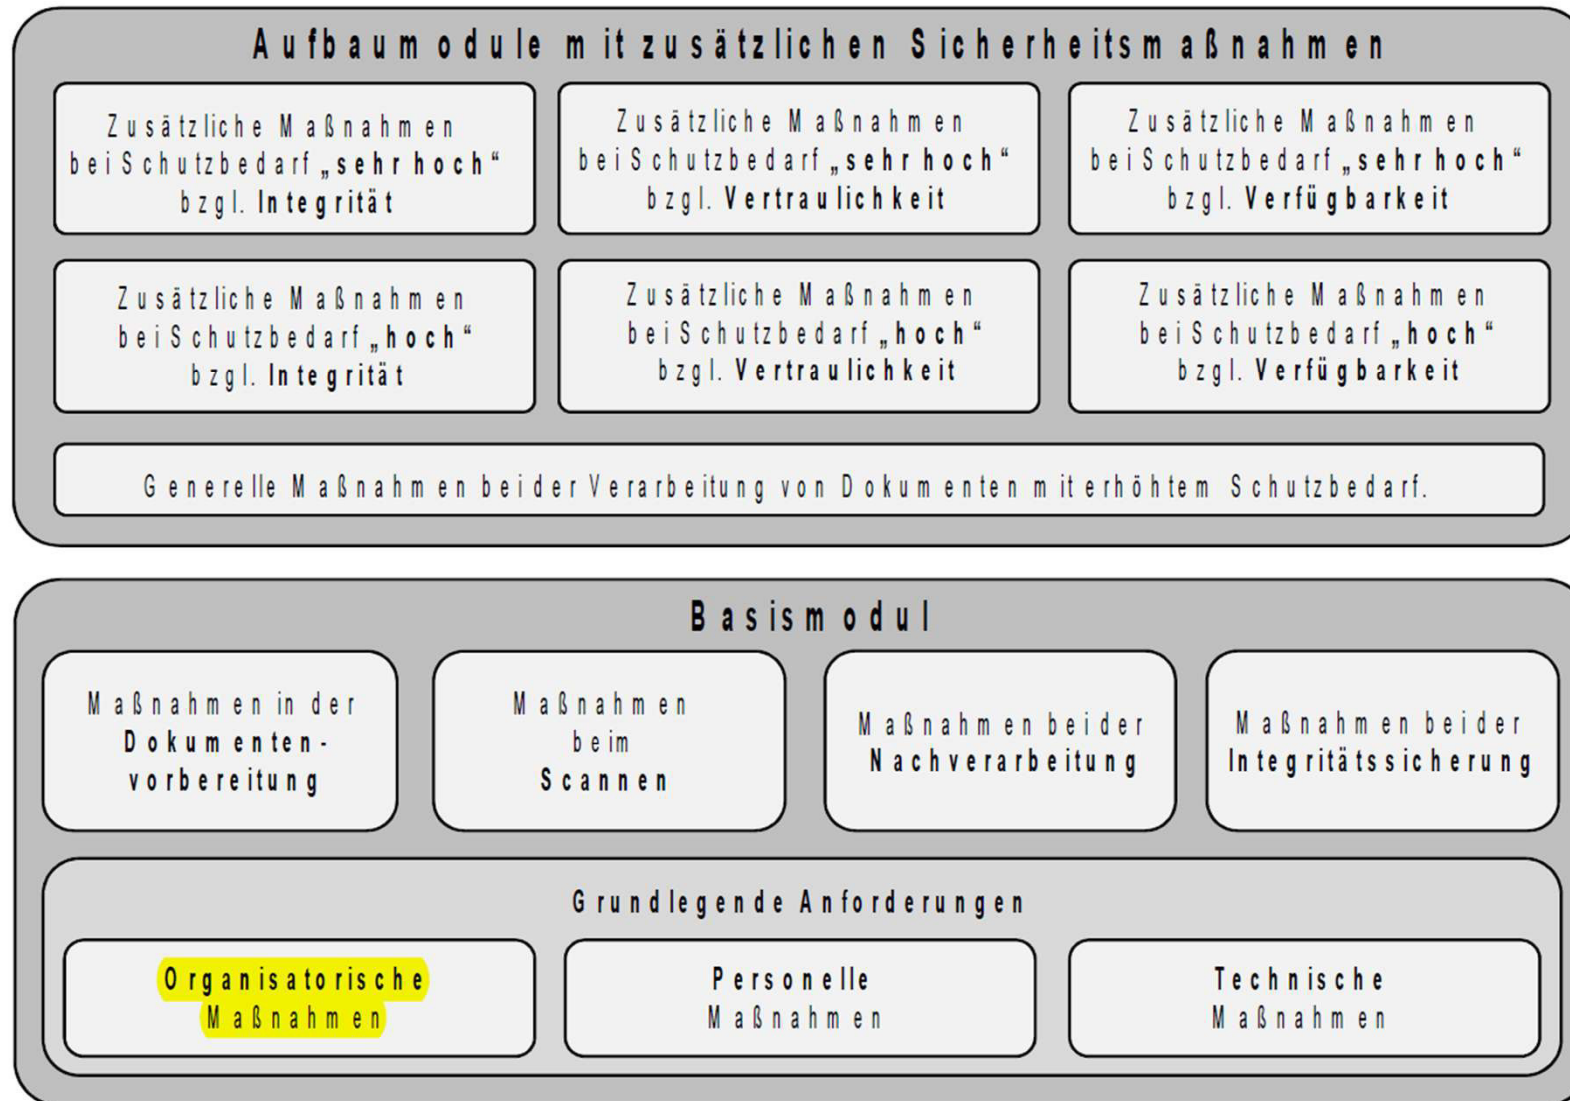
Aufbaumodule mit zusätzlichen Sicherheitsmaßnahmen

Zusätzliche Maßnahmen bei Schutzbedarf „sehr hoch“ bzgl. Integrität

Zusätzliche Maßnahmen bei Schutzbedarf „sehr hoch“ bzgl. Vertraulichkeit

Zusätzliche Maßnahmen bei Schutzbedarf „sehr hoch“ bzgl. Verfügbarkeit

Zusätzliche Maßnahmen bei Schutzbedarf „hoch“ bzgl. Integrität

Zusätzliche Maßnahmen bei Schutzbedarf „hoch“ bzgl. Vertraulichkeit

Zusätzliche Maßnahmen bei Schutzbedarf „hoch“ bzgl. Verfügbarkeit

Generelle Maßnahmen bei der Verarbeitung von Dokumenten mit erhöhtem Schutzbedarf.

Basismodul

Maßnahmen in der Dokumentenvorbereitung

Maßnahmen beim Scannen

Maßnahmen bei der Nachverarbeitung

Maßnahmen bei der Integritätssicherung

Grundlegende Anforderungen

Organisatorische Maßnahmen

Personelle Maßnahmen

Technische Maßnahmen